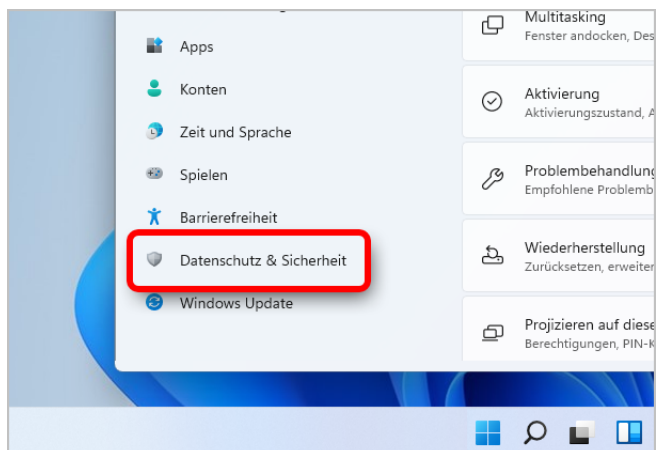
Apps

Konten

Zeit und Sprache

Spielen

Barrierefreiheit

Datenschutz & Sicherheit

Windows Update

Multitasking
Fenster andocken, Des

Aktivierung
Aktivierungszustand, A

Problembehandlung
Empfohlene Problemb

Wiederherstellung
Zurücksetzen, erweiter

Projizieren auf diese
Berechtigungen, PIN-K